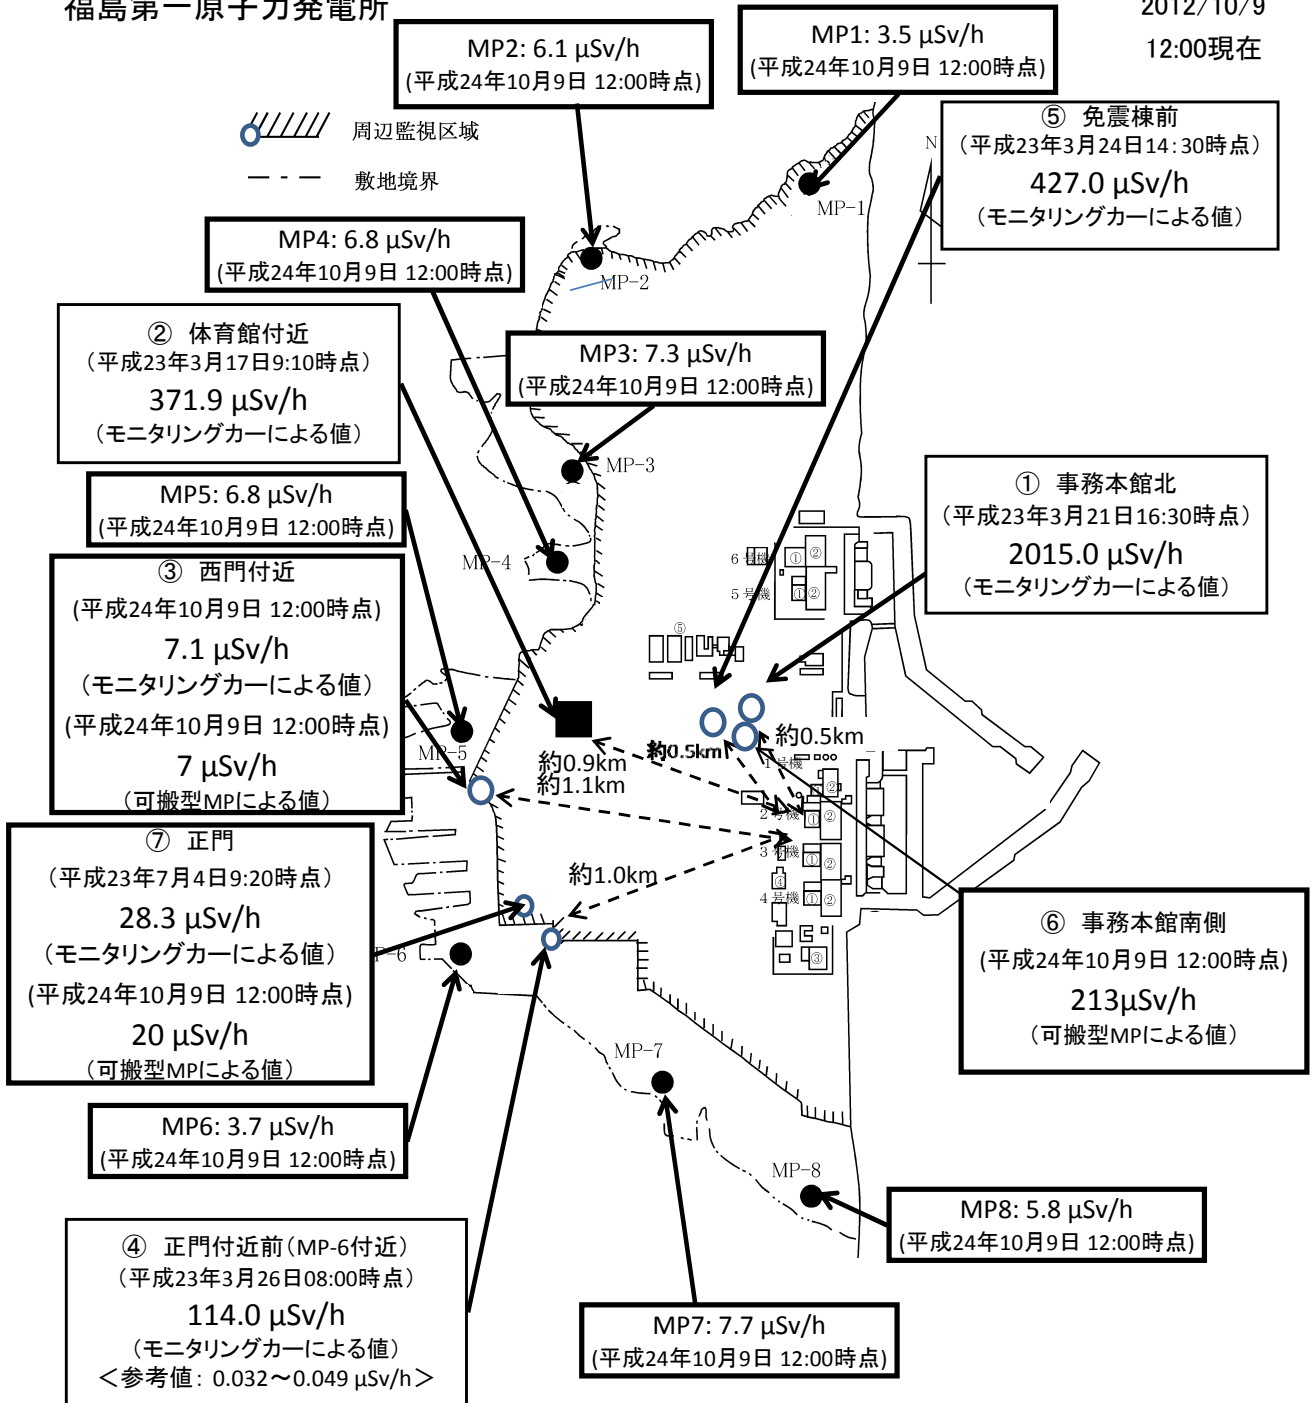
福島第一原子力発電所

2012/10/9
12:00現在

MP2: 6.1 μSv/h
(平成24年10月9日 12:00時点)

MP1: 3.5 μSv/h
(平成24年10月9日 12:00時点)

周辺監視区域

敷地境界

⑤ 免震棟前
(平成23年3月24日14:30時点)
427.0 μSv/h
(モニタリングカーによる値)

N

MP-1

MP4: 6.8 μSv/h
(平成24年10月9日 12:00時点)

MP-2

② 体育館付近
(平成23年3月17日9:10時点)
371.9 μSv/h
(モニタリングカーによる値)

MP3: 7.3 μSv/h
(平成24年10月9日 12:00時点)

MP-3

MP5: 6.8 μSv/h
(平成24年10月9日 12:00時点)

① 事務本館北
(平成23年3月21日16:30時点)
2015.0 μSv/h
(モニタリングカーによる値)

MP-4

6 号機
5 号機

③ 西門付近
(平成24年10月9日 12:00時点)
7.1 μSv/h
(モニタリングカーによる値)
(平成24年10月9日 12:00時点)
7 μSv/h
(可搬型MPによる値)

MP-5

約0.9km
約1.1km
約0.5km
約0.5km

1 号機
2 号機
3 号機
4 号機

⑦ 正門
(平成23年7月4日9:20時点)
28.3 μSv/h
(モニタリングカーによる値)
(平成24年10月9日 12:00時点)
20 μSv/h
(可搬型MPによる値)

約1.0km

MP-6

⑥ 事務本館南側
(平成24年10月9日 12:00時点)
213μSv/h
(可搬型MPによる値)

MP-7

MP6: 3.7 μSv/h
(平成24年10月9日 12:00時点)

MP-8

MP8: 5.8 μSv/h
(平成24年10月9日 12:00時点)

④ 正門付近前(MP-6付近)
(平成23年3月26日08:00時点)
114.0 μSv/h
(モニタリングカーによる値)
<参考値: 0.032~0.049 μSv/h>

MP7: 7.7 μSv/h
(平成24年10月9日 12:00時点)